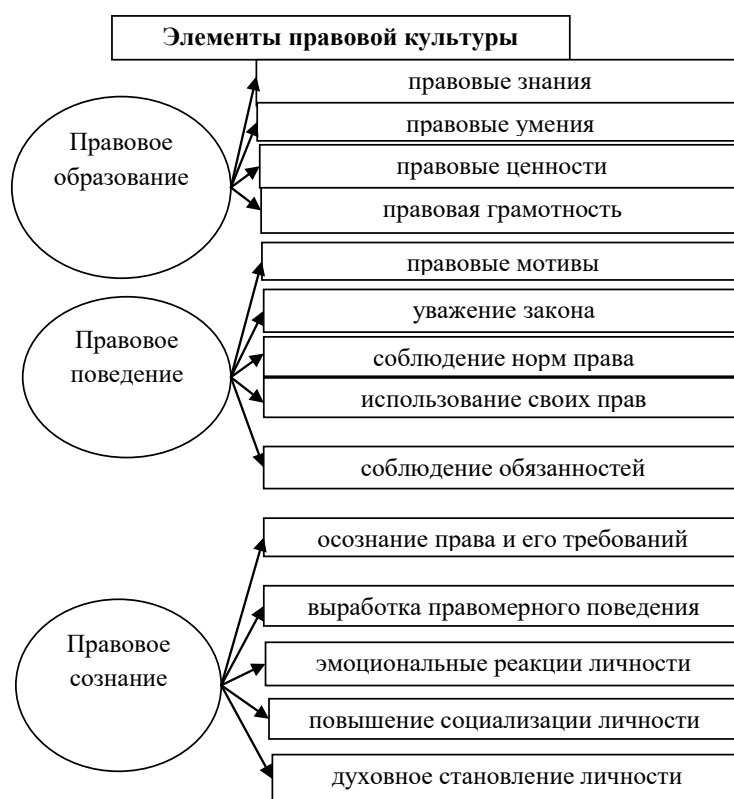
Элементы правовой культуры

Правовое образование

правовые знания

правовые умения

правовые ценности

правовая грамотность

Правовое поведение

правовые мотивы

уважение закона

соблюдение норм права

использование своих прав

соблюдение обязанностей

Правовое сознание

осознание права и его требований

выработка правомерного поведения

эмоциональные реакции личности

повышение социализации личности

духовное становление личности